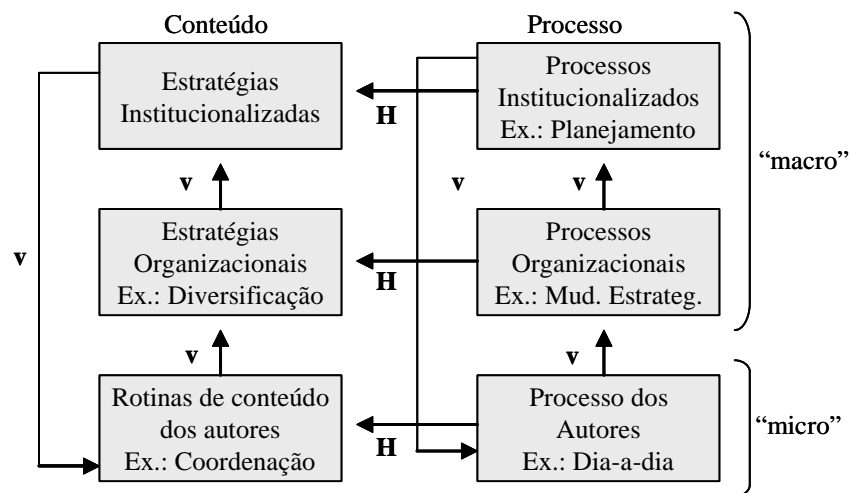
Conteúdo

Processo

Estratégias Institucionalizadas

H

Processos Institucionalizados Ex.: Planejamento

"macro"

v

v

v

Estratégias Organizacionais Ex.: Diversificação

H

Processos Organizacionais Ex.: Mud. Estrateg.

v

v

v

Rotinas de conteúdo dos autores Ex.: Coordenação

H

Processo dos Autores Ex.: Dia-a-dia

"micro"